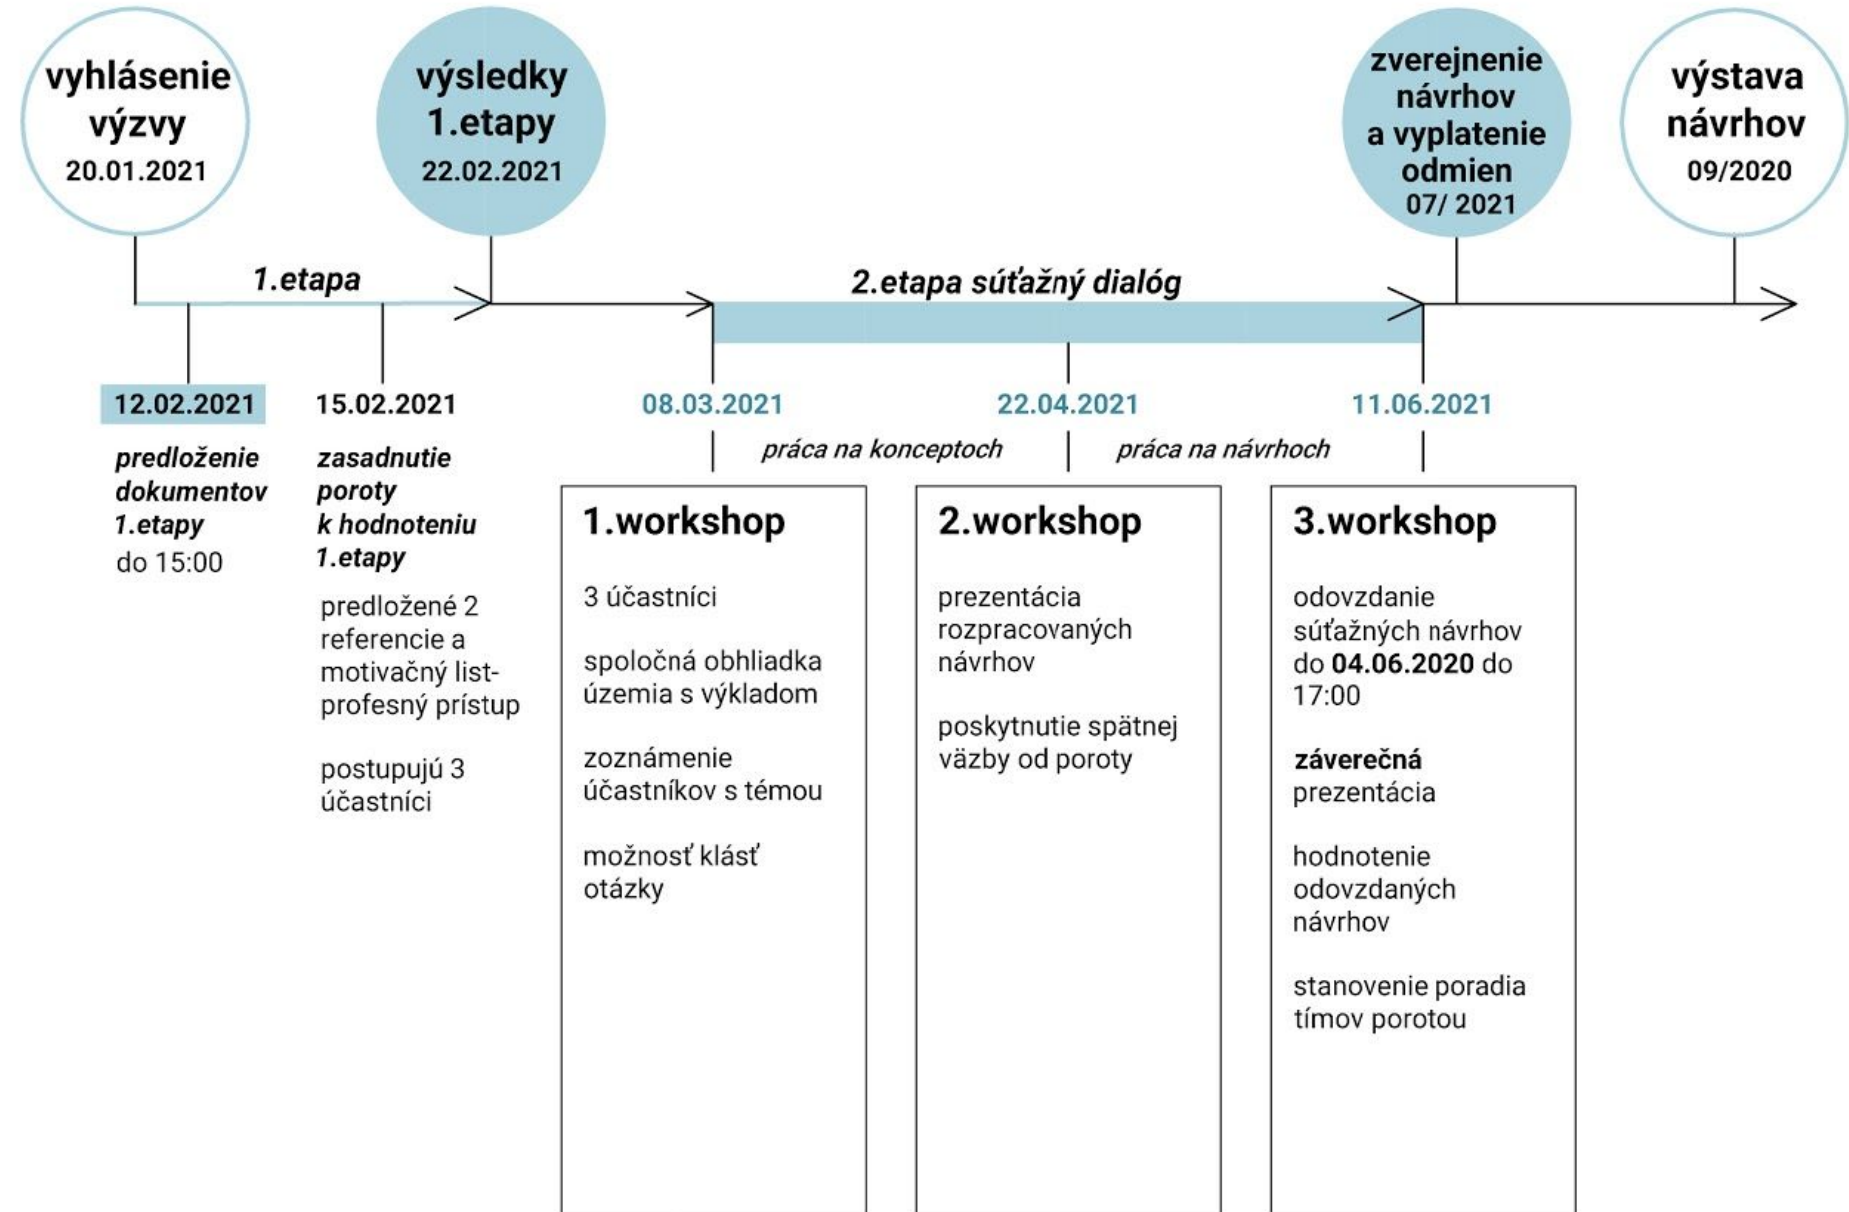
vyhlásenie výzvy
20.01.2021

výsledky 1.etapy
22.02.2021

zverejnenie návrhov a vyplatenie odmien
07/ 2021

výstava návrhov
09/2020

1.etapa

2.etapa súťažný dialóg

12.02.2021

predloženie dokumentov 1.etapy
do 15:00

15.02.2021

zasadnutie poroty k hodnoteniu 1.etapy

predložené 2 referencie a motivačný list-profesný prístup

postupujú 3 účastníci

08.03.2021

práca na konceptoch

22.04.2021

práca na návrhoch

11.06.2021

1.workshop

3 účastníci

spoločná obhliadka územia s výkladom

zoznámenie účastníkov s témou

možnosť klásť otázky

2.workshop

prezentácia rozpracovaných návrhov

poskytnutie spätnej väzby od poroty

3.workshop

odovzdanie súťažných návrhov do **04.06.2020** do 17:00

**záverečná** prezentácia

hodnotenie odovzdaných návrhov

stanovenie poradia tímov porotou